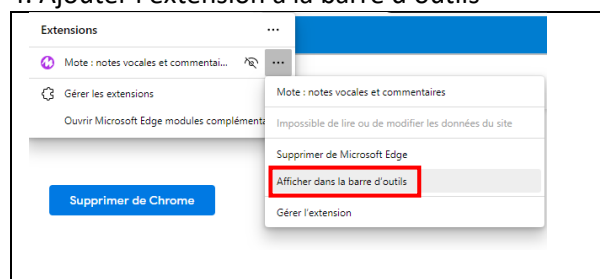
1. Ajouter l'extension à la barre d'outils

Extensions ···

Mote : notes vocales et commentai... ···

Gérer les extensions

Ouvrir Microsoft Edge modules complémenta

Mote : notes vocales et commentaires

Impossible de lire ou de modifier les données du site

Supprimer de Microsoft Edge

Afficher dans la barre d'outils

Gérer l'extension

Supprimer de Chrome